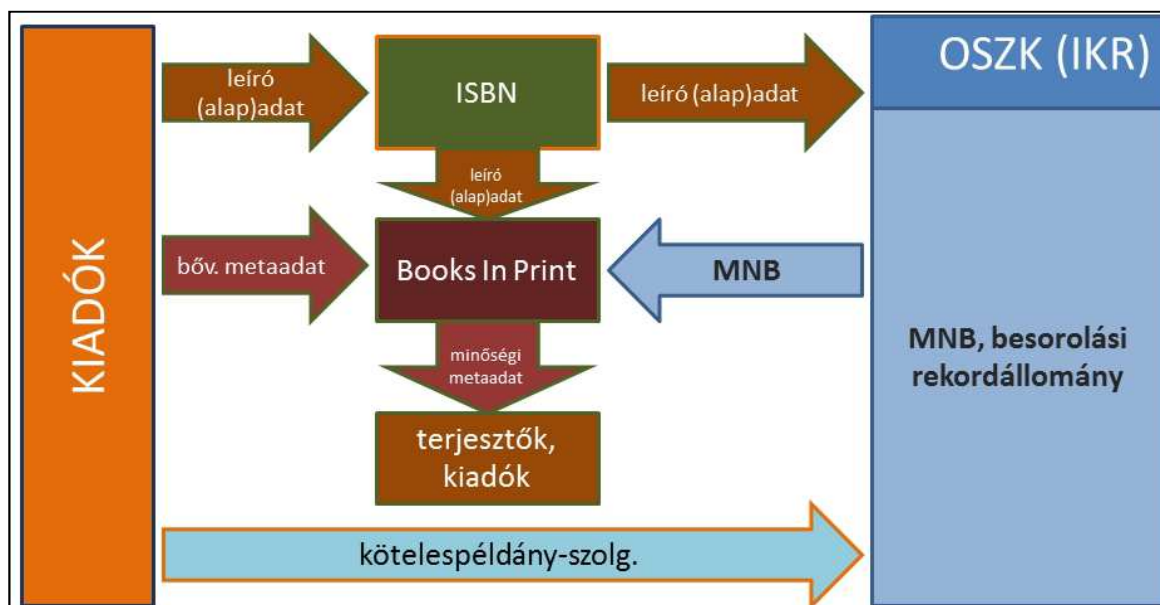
KIADÓK

leíró (alap)adat

ISBN

leíró (alap)adat

OSZK (IKR)

leíró (alap)adat

bőv. metaadat

Books In Print

MNB

MNB, besorolási rekordállomány

minőségi metaadat

terjesztők, kiadók

kötelespéldány-szolg.